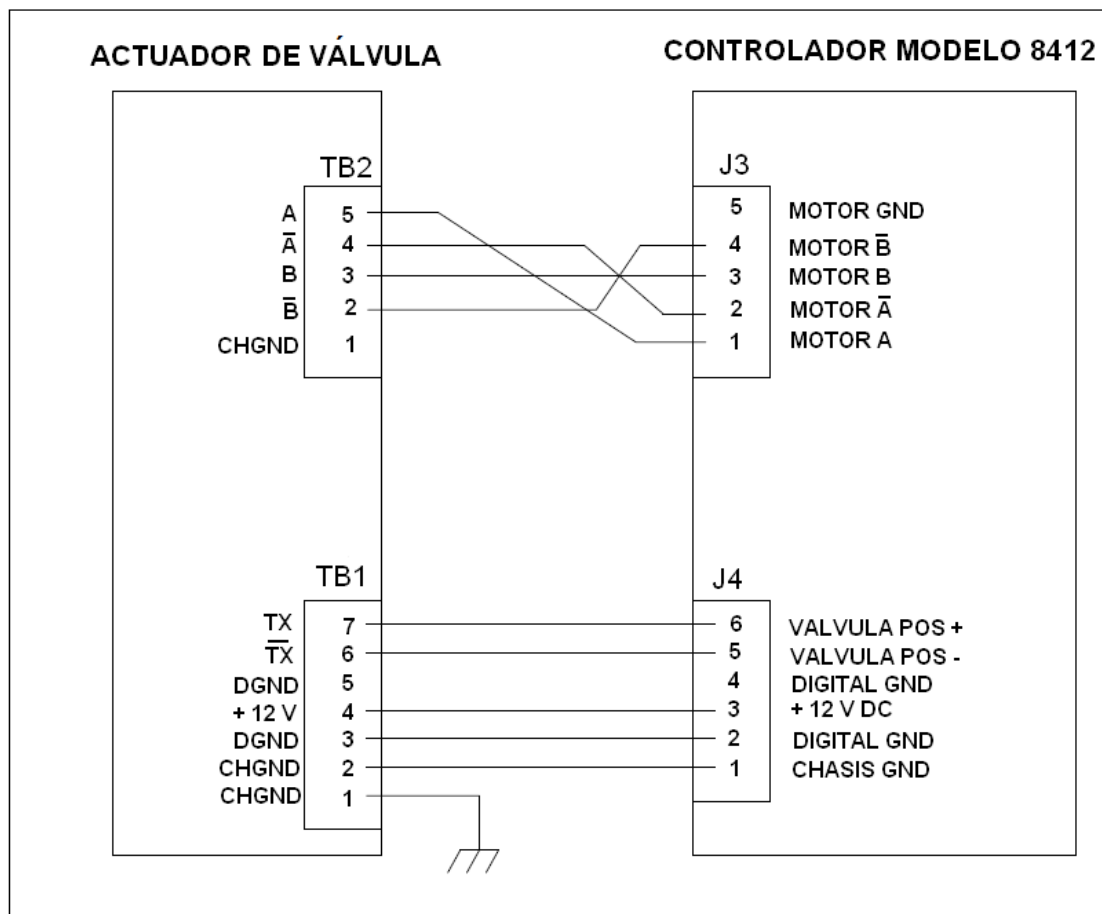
ACTUADOR DE VÁLVULA

CONTROLADOR MODELO 8412

TB2

A 5
$\overline{A}$ 4
B 3
$\overline{B}$ 2
CHGND 1

J3

5 MOTOR GND
4 MOTOR $\overline{B}$
3 MOTOR B
2 MOTOR $\overline{A}$
1 MOTOR A

TB1

TX 7
$\overline{TX}$ 6
DGND 5
+ 12 V 4
DGND 3
CHGND 2
CHGND 1

J4

6 VALVULA POS +
5 VALVULA POS -
4 DIGITAL GND
3 + 12 V DC
2 DIGITAL GND
1 CHASIS GND